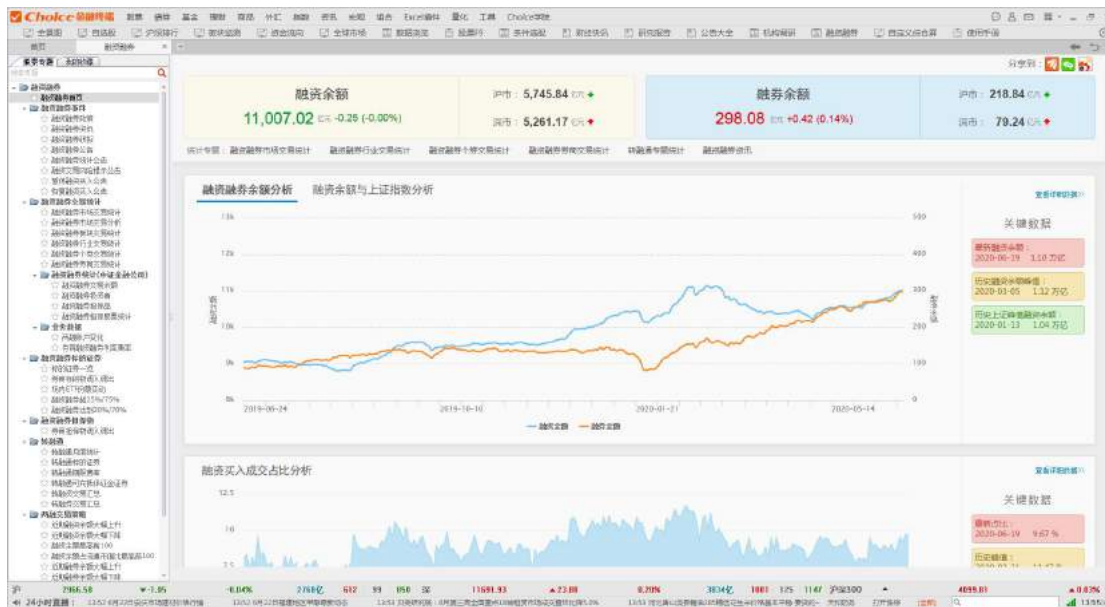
Choice 数据终端

融资余额
11,007.02 亿元 -0.25 (-0.00%)
沪市：5,745.84 亿元
深市：5,261.17 亿元

融券余额
298.08 亿元 +0.42 (0.14%)
沪市：218.84 亿元
深市：79.24 亿元

融资融券余额分析　融资余额与上证指数分析

关键数据
最新融资余额：2020-06-19　1.10 万亿
历史融资余额峰值：2020-03-05　1.12 万亿
历史上证峰值融资余额：2020-01-13　1.04 万亿

2019-06-24　2019-10-10　2020-01-21　2020-05-14

融资买入成交占比分析

关键数据
最新/占比：2020-06-19　9.67 %

沪　2966.58　-1.95　2768亿　11691.93　4099.81